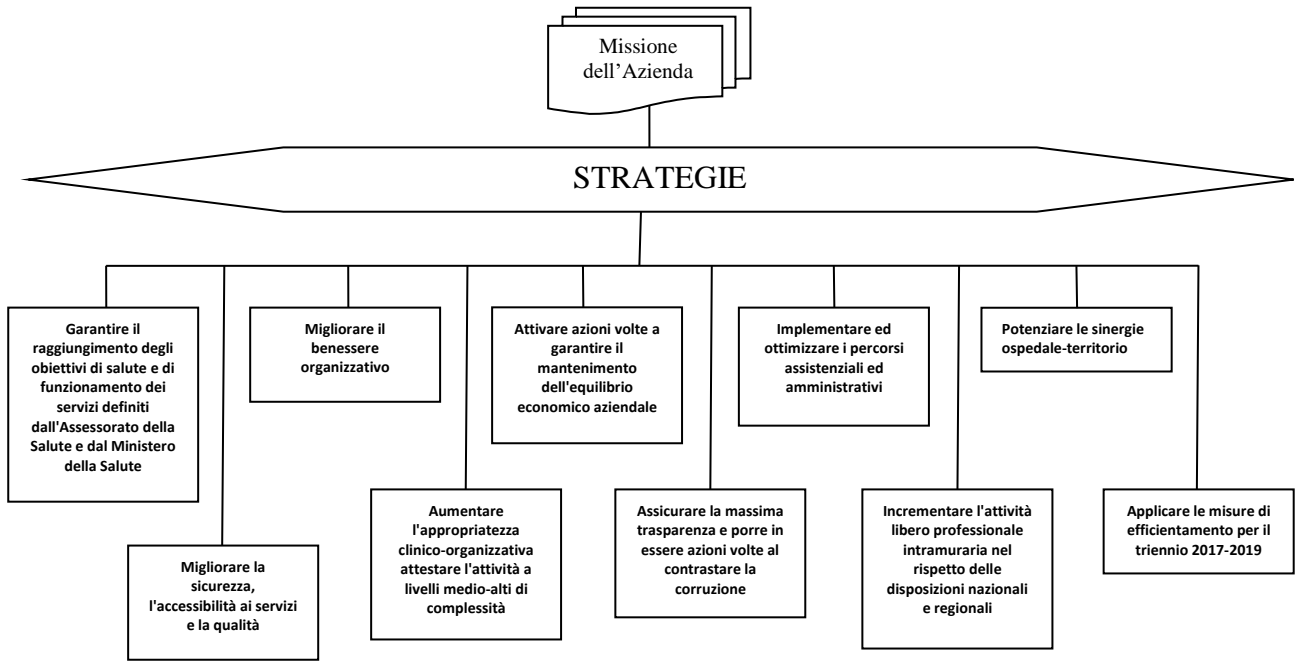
Missione dell'Azienda

STRATEGIE

Garantire il raggiungimento degli obiettivi di salute e di funzionamento dei servizi definiti dall'Assessorato della Salute e dal Ministero della Salute

Migliorare la sicurezza, l'accessibilità ai servizi e la qualità

Migliorare il benessere organizzativo

Aumentare l'appropriatezza clinico-organizzativa attestare l'attività a livelli medio-alti di complessità

Attivare azioni volte a garantire il mantenimento dell'equilibrio economico aziendale

Assicurare la massima trasparenza e porre in essere azioni volte al contrastare la corruzione

Implementare ed ottimizzare i percorsi assistenziali ed amministrativi

Incrementare l'attività libero professionale intramuraria nel rispetto delle disposizioni nazionali e regionali

Potenziare le sinergie ospedale-territorio

Applicare le misure di efficientamento per il triennio 2017-2019